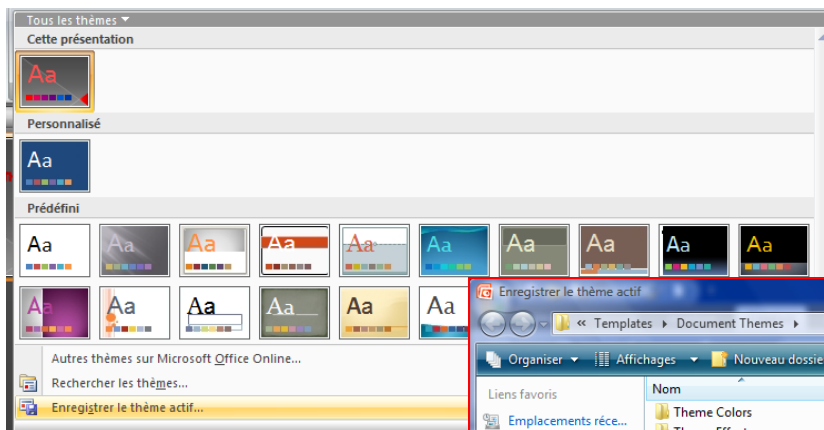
Tous les thèmes ▾

Cette présentation

Aa

Personnalisé

Aa

Prédéfini

Aa Aa Aa Aa Aa Aa Aa Aa Aa Aa

Aa Aa Aa Aa Aa Aa

Autres thèmes sur Microsoft Office Online...

Rechercher les thèmes...

Enregistrer le thème actif...

Enregistrer le thème actif

« Templates ▸ Document Themes ▸

Organiser ▾ Affichages ▾ Nouveau dossie

Liens favoris

Emplacements réce...

Nom

Theme Colors